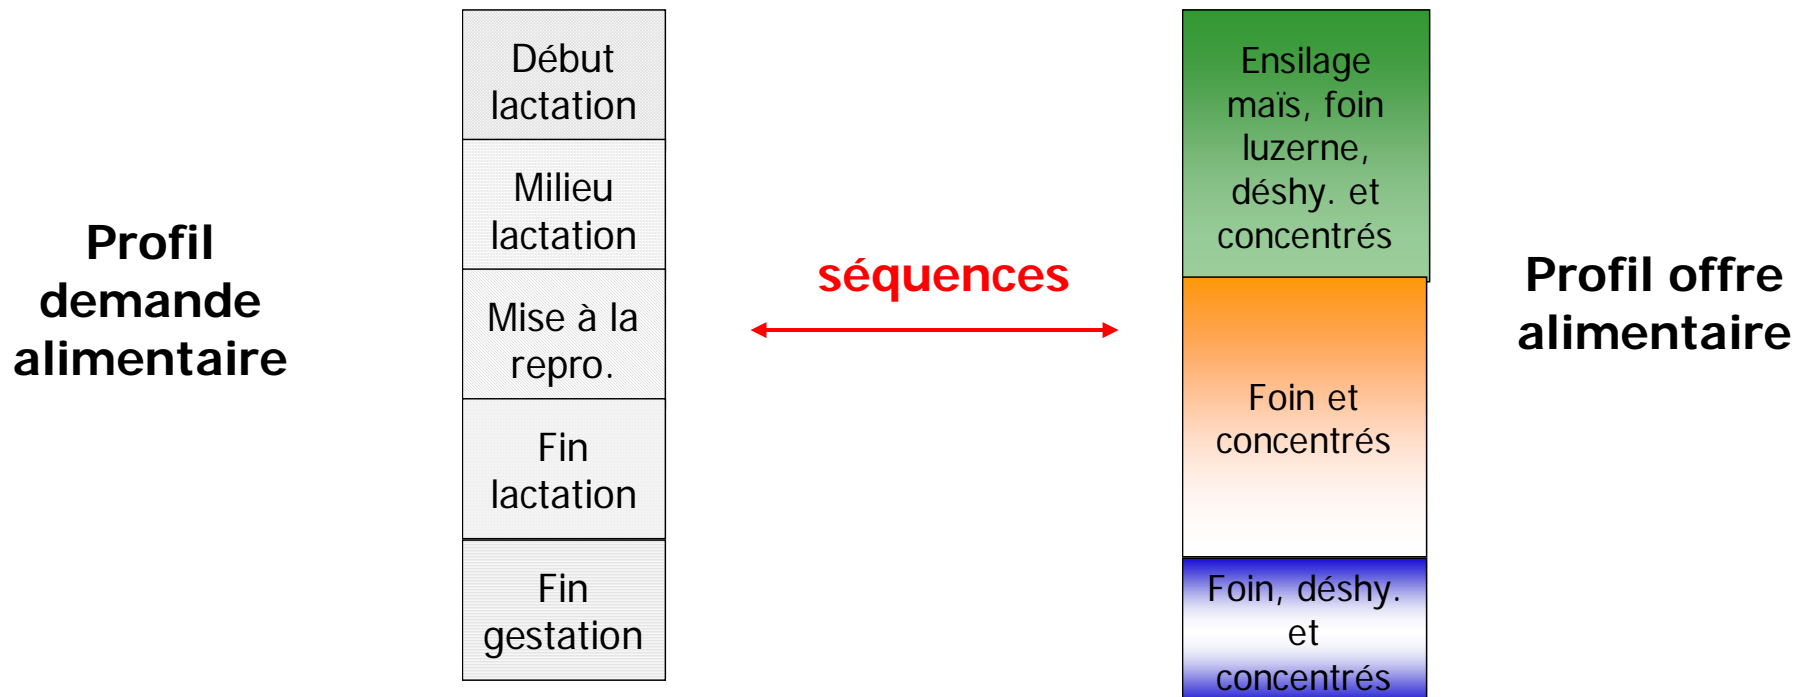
Profil demande alimentaire

Début lactation

Milieu lactation

Mise à la repro.

Fin lactation

Fin gestation

séquences

Ensilage maïs, foin luzerne, déshy. et concentrés

Foin et concentrés

Foin, déshy. et concentrés

Profil offre alimentaire